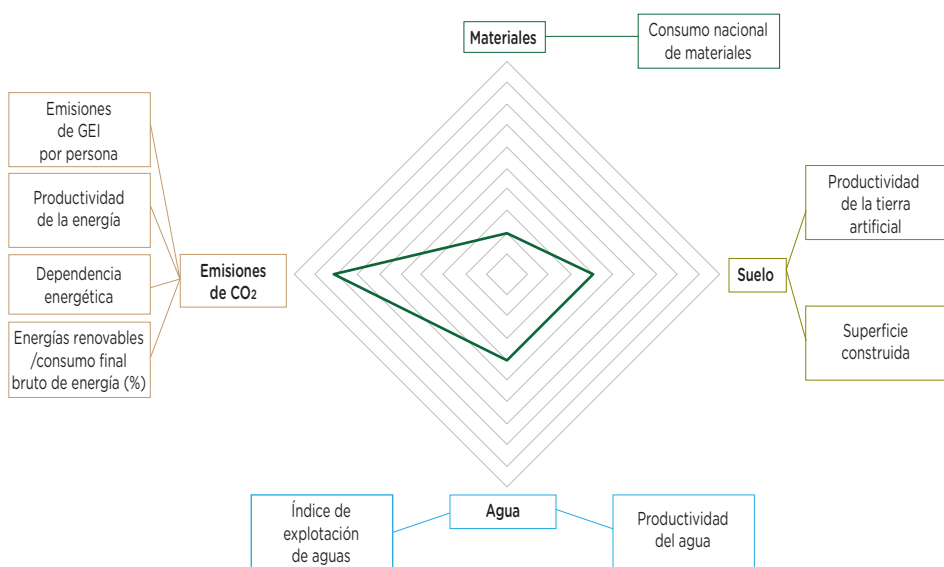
Materiales

Consumo nacional de materiales

Emisiones de GEI por persona

Productividad de la energía

Dependencia energética

Energías renovables /consumo final bruto de energía (%)

Emisiones de $CO_2$

Productividad de la tierra artificial

Suelo

Superficie construida

Índice de explotación de aguas

Agua

Productividad del agua